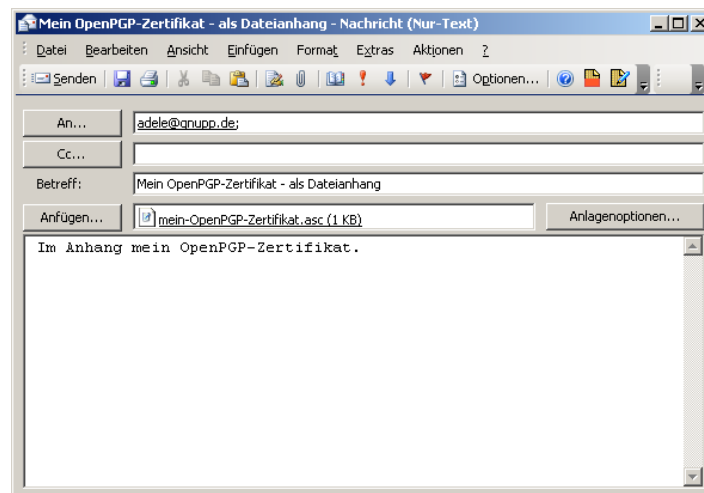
Mein OpenPGP-Zertifikat - als Dateianhang - Nachricht (Nur-Text)

Datei Bearbeiten Ansicht Einfügen Format Extras Aktionen ?

Senden Optionen...

An... adele@gnupp.de;

Cc...

Betreff: Mein OpenPGP-Zertifikat - als Dateianhang

Anfügen... mein-OpenPGP-Zertifikat.asc (1 KB) Anlagenoptionen...

Im Anhang mein OpenPGP-Zertifikat.